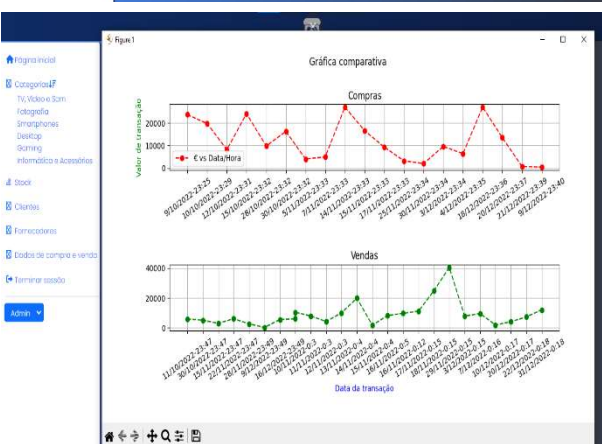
Figure 1

Página inicial

Categorias

TV, Vídeo e Som

Fotografia

Smartphones

Desktop

Gaming

Informática e Acessórios

Stock

Clientes

Fornecedores

Dados de compra e venda

Terminar sessão

Admin

Gráfica comparativa

Compras

Valor de transação

20000

10000

0

€ vs Data/Hora

9/10/2022-23:25

10/10/2022-23:29

12/10/2022-23:31

15/10/2022-23:32

28/10/2022-23:32

30/10/2022-23:32

5/11/2022-23:33

7/11/2022-23:33

14/11/2022-23:33

15/11/2022-23:33

17/11/2022-23:33

25/11/2022-23:34

30/11/2022-23:34

3/12/2022-23:34

4/12/2022-23:35

18/12/2022-23:36

20/12/2022-23:37

21/12/2022-23:38

9/12/2022-23:40

Vendas

40000

20000

0

11/10/2022-23:47

30/10/2022-23:47

10/11/2022-23:47

22/11/2022-23:47

28/11/2022-23:49

9/12/2022-23:49

16/12/2022-23:49

10/11/2022-0:3

11/11/2022-0:3

12/11/2022-0:4

13/11/2022-0:4

15/11/2022-0:4

16/11/2022-0:5

16/11/2022-0:12

17/11/2022-0:15

29/11/2022-0:15

3/12/2022-0:15

7/12/2022-0:16

10/12/2022-0:17

20/12/2022-0:17

22/12/2022-0:18

31/12/2022-0:18

Data da transação